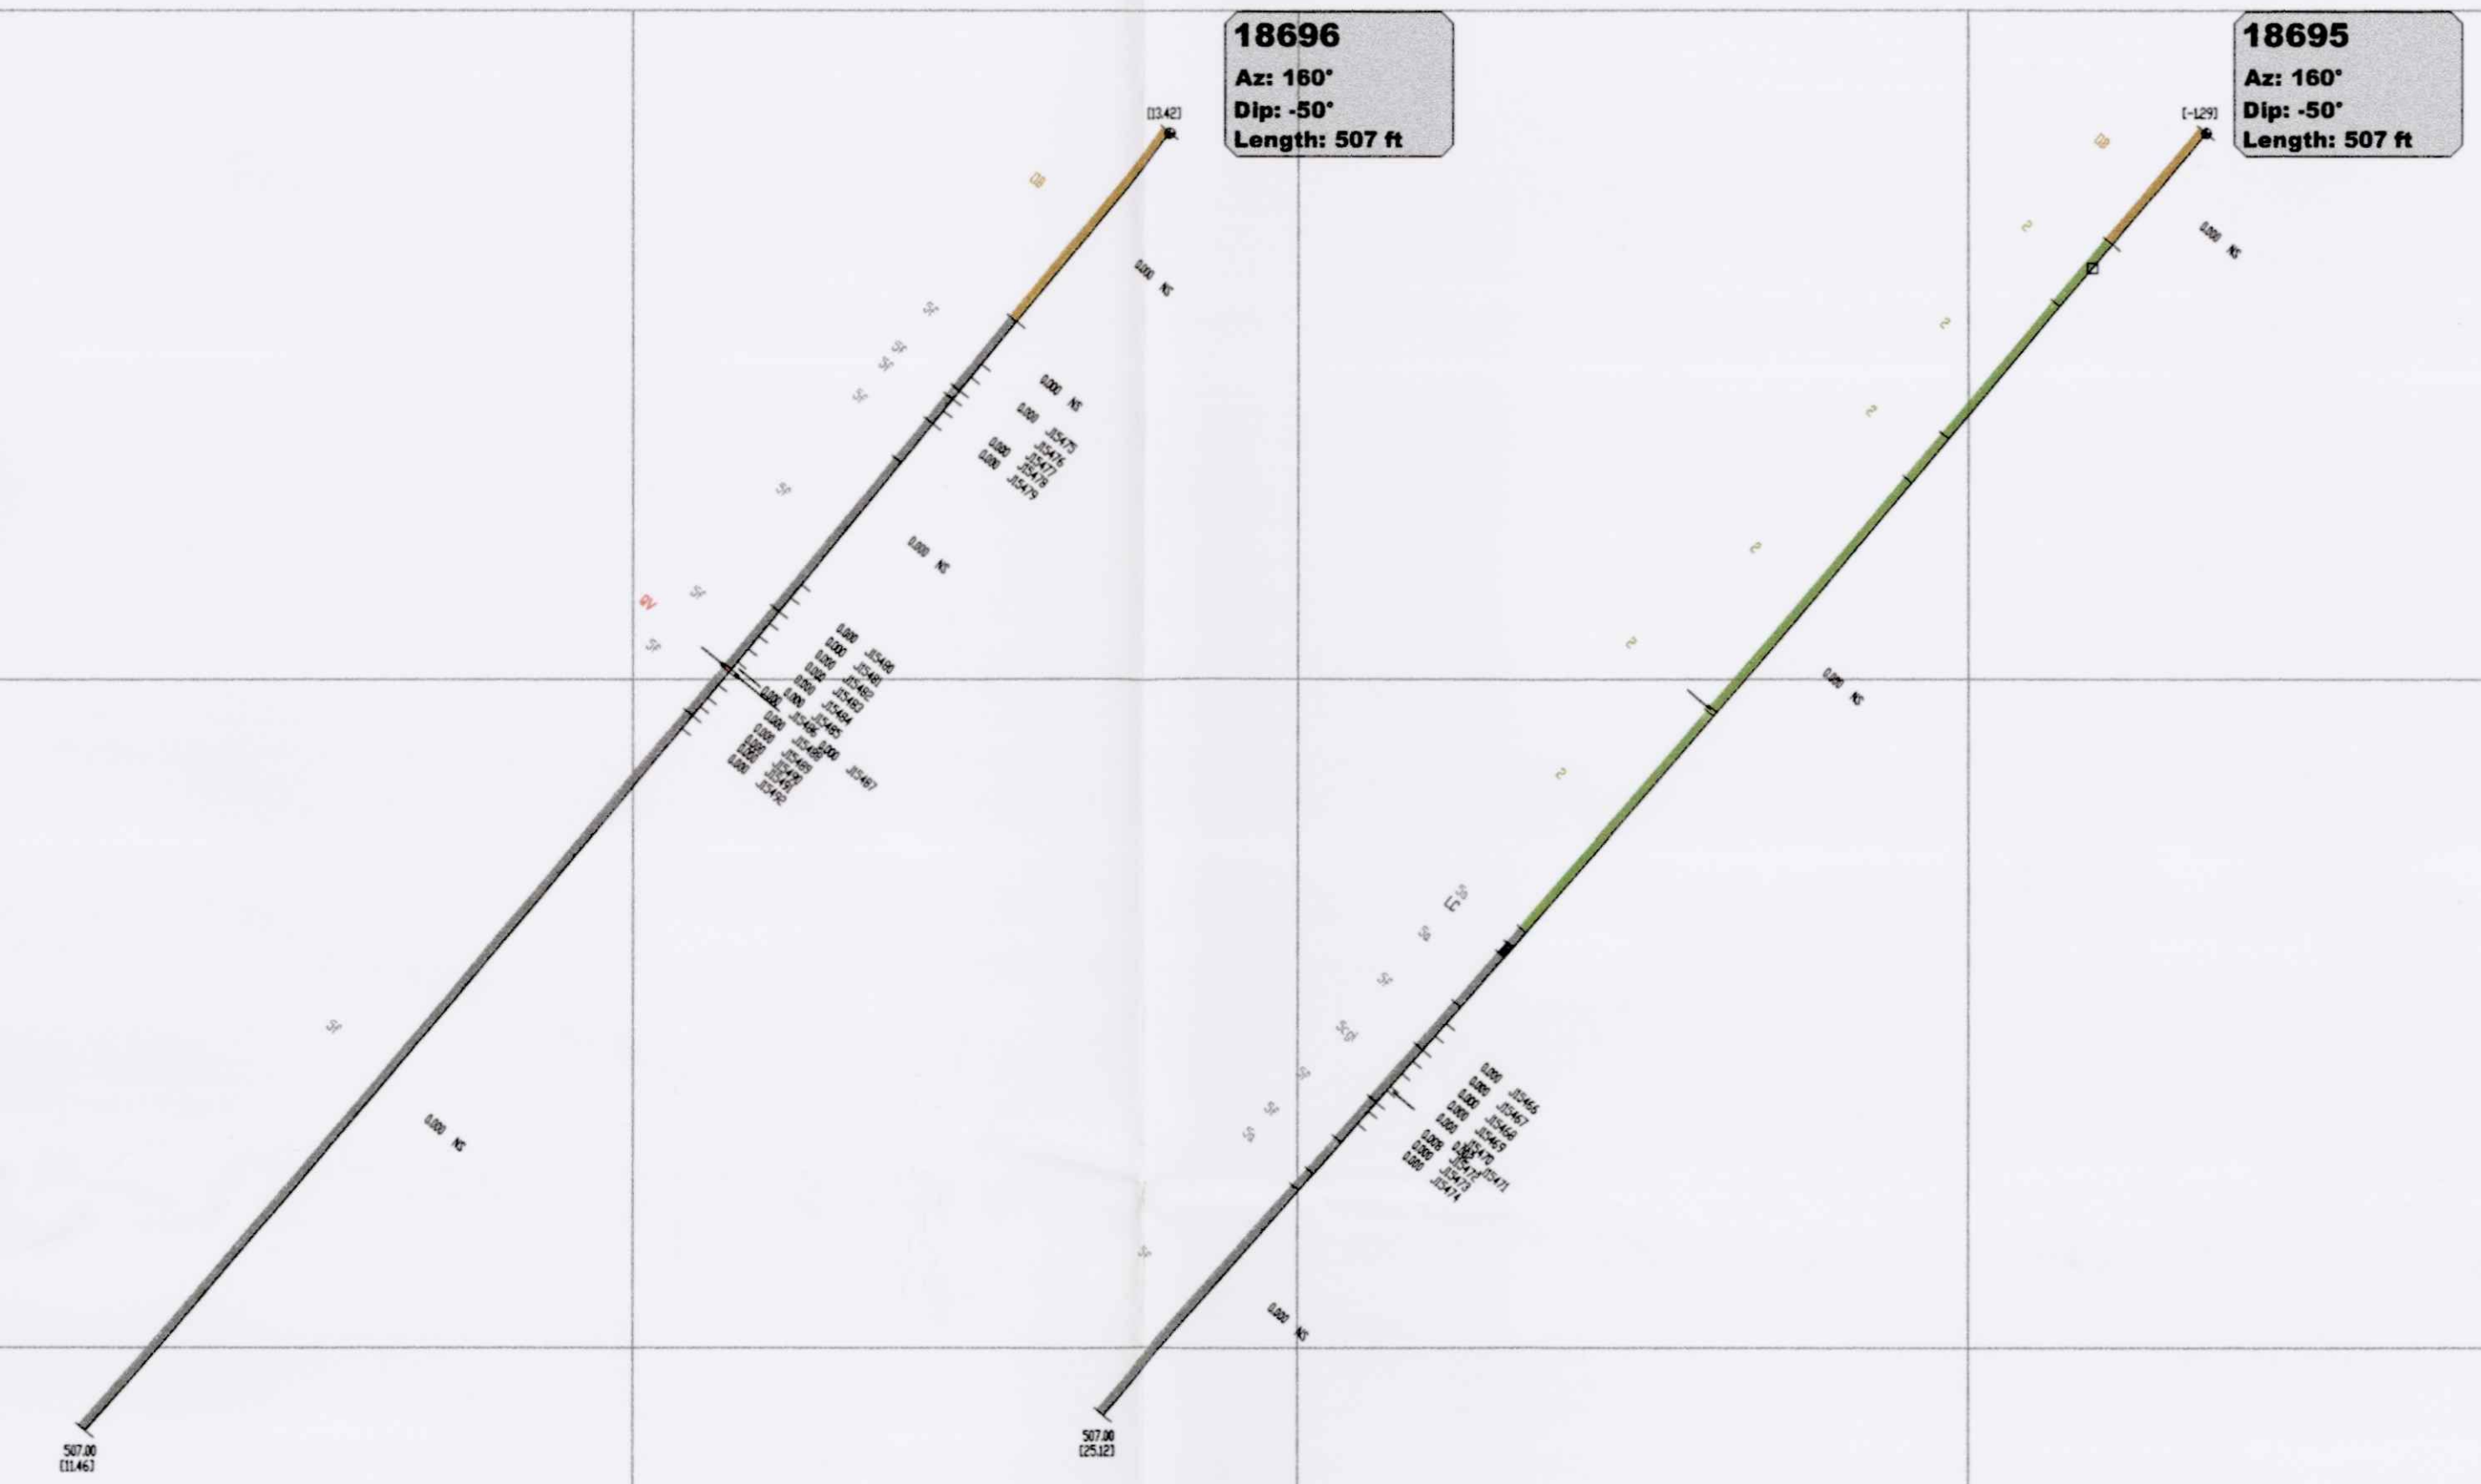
18696
Az: 160°
Dip: -50°
Length: 507 ft

[13.42]

OB

0.000 NS

Sf
Sf
Sf
Sf

0.000 NS
0.000 JI5475
0.000 JI5476
0.000 JI5477
0.000 JI5478
JI5479

Sf

0.000 NS

RV
Sf
Sf

0.000 JI5480
0.000 JI5481
0.000 JI5482
0.000 JI5483
0.000 JI5484
0.000 JI5485
0.000 JI5486
0.000 JI5487
0.000 JI5488
0.000 JI5489
0.000 JI5490
0.000 JI5491
JI5492

Sf

0.000 NS

507.00
[11.46]

18695
Az: 160°
Dip: -50°
Length: 507 ft

[-1.29]

OB

0.000 NS

2
2
2
2
2
2

0.000 NS

Sf
Sf
Sf
Sf
Sf
Sf
Sf
Sf

0.000 JI5466
0.000 JI5467
0.000 JI5468
0.000 JI5469
0.000 JI5470
0.000 JI5471
0.000 JI5472
0.000 JI5473
JI5474

Sf

0.000 NS

507.00
[25.12]